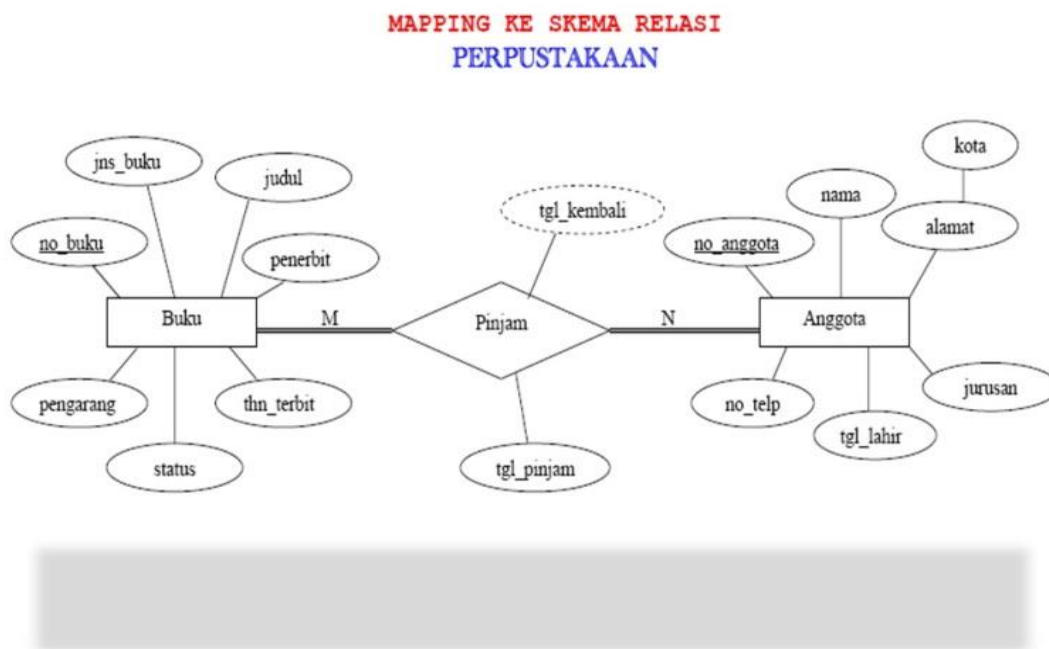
MAPPING KE SKEMA RELASI
PERPUSTAKAAN

jns_buku
judul
no_buku
penerbit
Buku
M
pengarang
thn_terbit
status

tgl_kembali
Pinjam
tgl_pinjam

kota
nama
alamat
no_anggota
N
Anggota
jurusan
no_telp
tgl_lahir